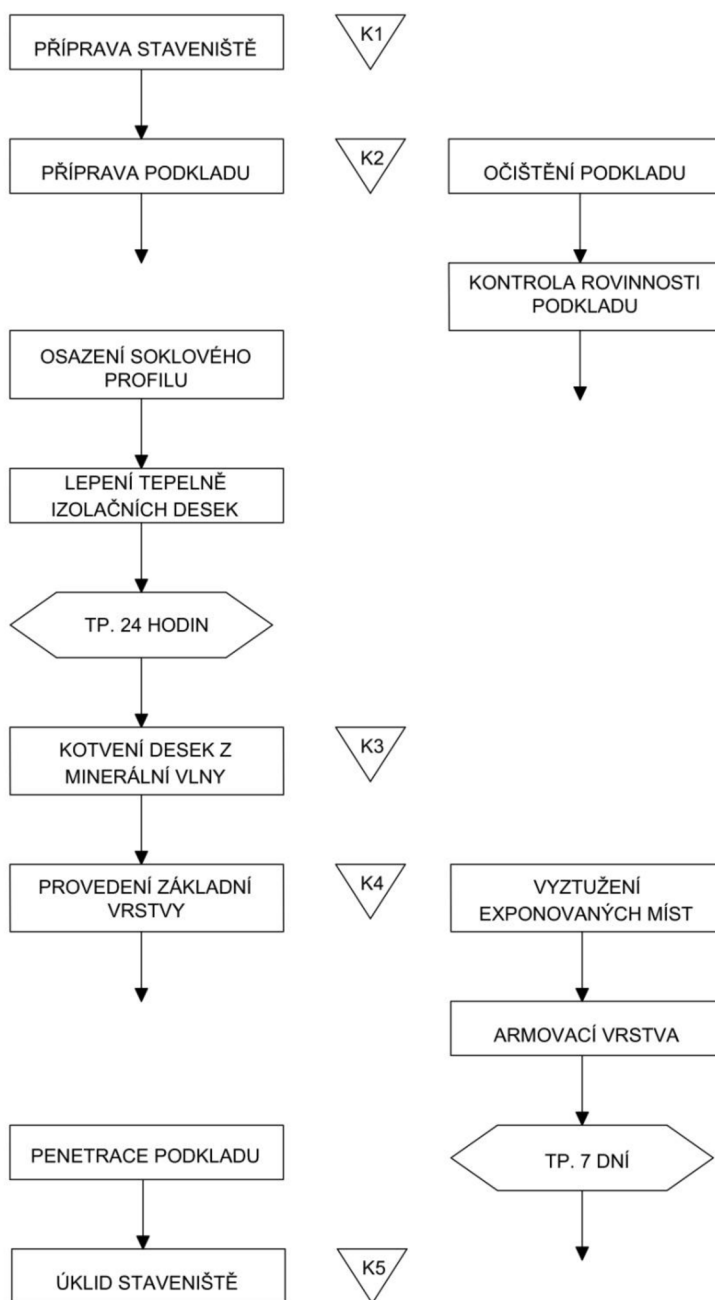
PŘÍPRAVA STAVENIŠTĚ

K1

PŘÍPRAVA PODKLADU

K2

OČIŠTĚNÍ PODKLADU

KONTROLA ROVINNOSTI PODKLADU

OSAZENÍ SOKLOVÉHO PROFILU

LEPENÍ TEPELNĚ IZOLAČNÍCH DESEK

TP. 24 HODIN

KOTVENÍ DESEK Z MINERÁLNÍ VLNY

K3

PROVEDENÍ ZÁKLADNÍ VRSTVY

K4

VYZTUŽENÍ EXPONOVANÝCH MÍST

ARMOVACÍ VRSTVA

TP. 7 DNÍ

PENETRACE PODKLADU

ÚKLID STAVENIŠTĚ

K5